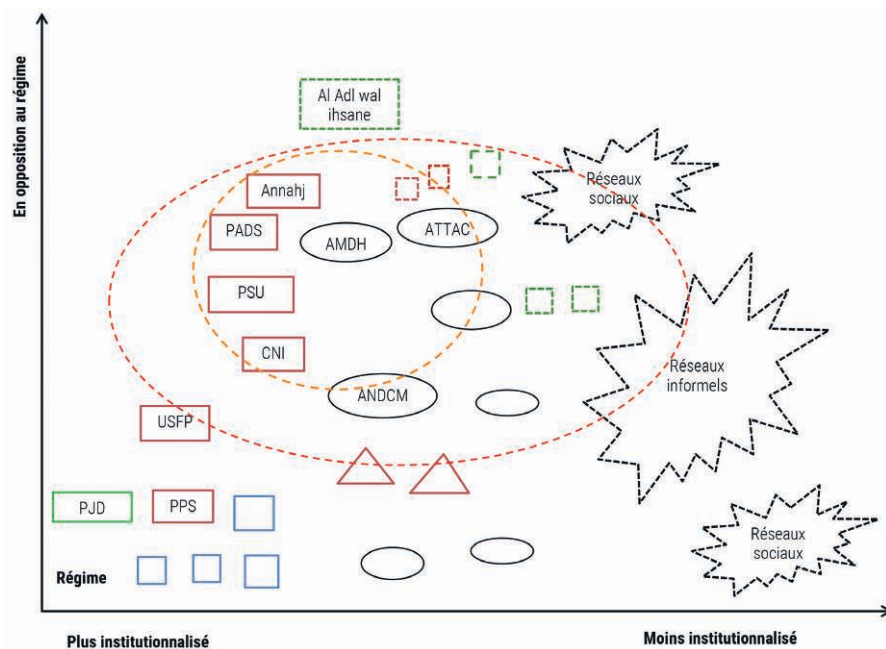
En opposition au régime

Al Adl wal ihsane

Réseaux sociaux

Annahj

PADS

AMDH

ATTAC

PSU

CNI

Réseaux informels

ANDCM

USFP

PJD

PPS

Réseaux sociaux

Régime

Plus institutionnalisé

Moins institutionnalisé